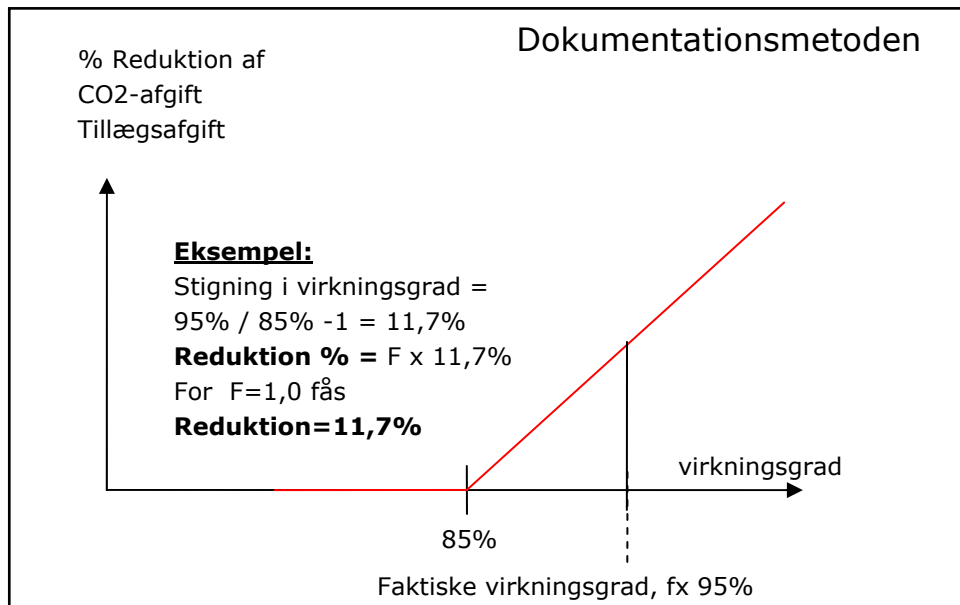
Dokumentationsmetoden

% Reduktion af
CO2-afgift
Tillægsafgift

**Eksempel:**
Stigning i virkningsgrad =
95% / 85% -1 = 11,7%
**Reduktion % =** F x 11,7%
For F=1,0 fås
**Reduktion=11,7%**

virkningsgrad

85%

Faktiske virkningsgrad, fx 95%